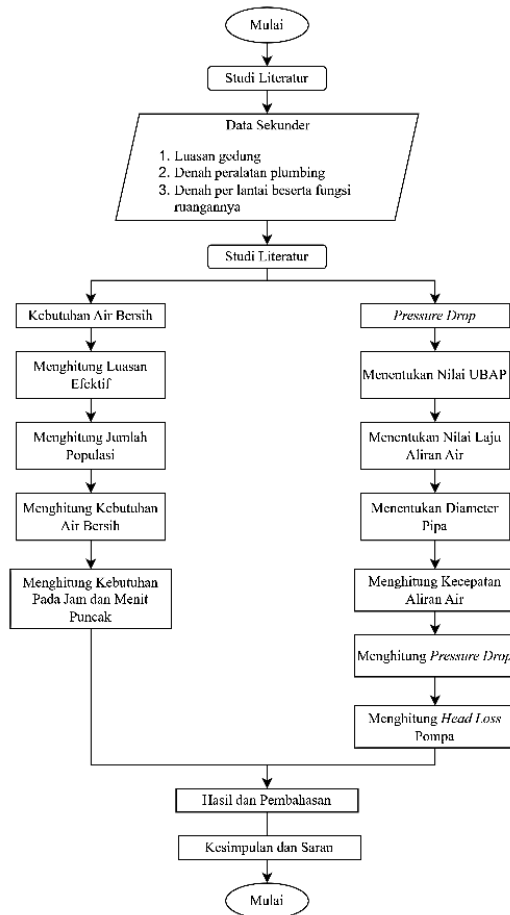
Mulai

Studi Literatur

Data Sekunder

1. Luasan gedung
2. Denah peralatan plumbing
3. Denah per lantai beserta fungsi ruangannya

Studi Literatur

Kebutuhan Air Bersih

Menghitung Luasan Efektif

Menghitung Jumlah Populasi

Menghitung Kebutuhan Air Bersih

Menghitung Kebutuhan Pada Jam dan Menit Puncak

Pressure Drop

Menentukan Nilai UBAP

Menentukan Nilai Laju Aliran Air

Menentukan Diameter Pipa

Menghitung Kecepatan Aliran Air

Menghitung Pressure Drop

Menghitung Head Loss Pompa

Hasil dan Pembahasan

Kesimpulan dan Saran

Mulai